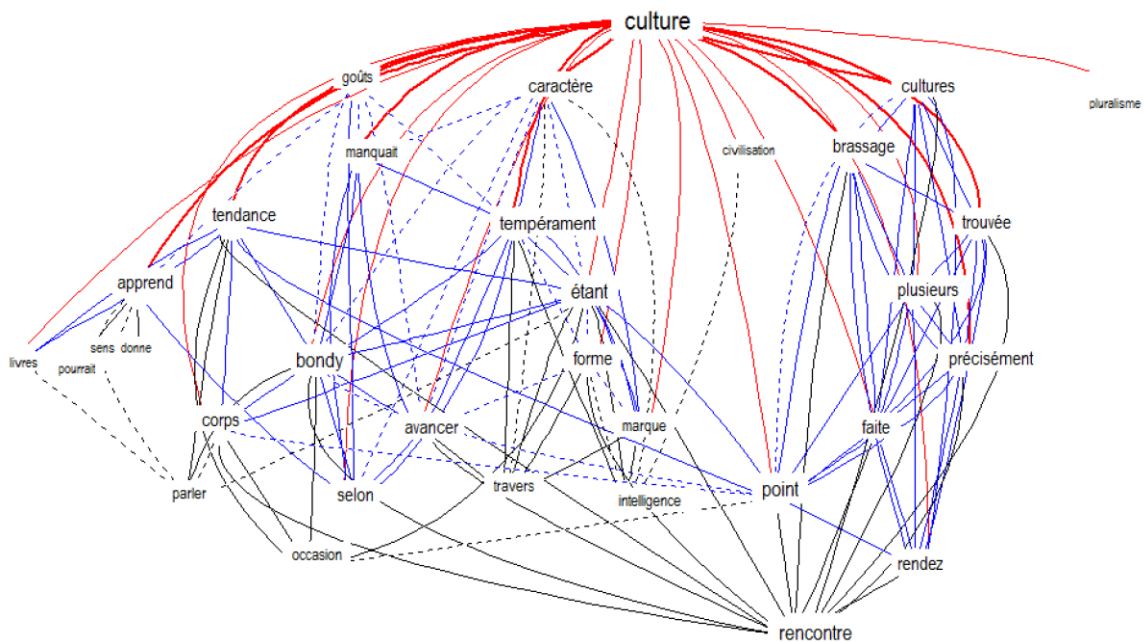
culture

goûts

caractère

cultures

pluralisme

manquait

civilisation

brassage

tendance

tempérament

trouvée

apprend

étant

plusieurs

sens donne

livres

pourrait

bondy

forme

précisément

corps

avancer

marque

faite

parler

selon

travers

intelligence

point

occasion

rendez

rencontre